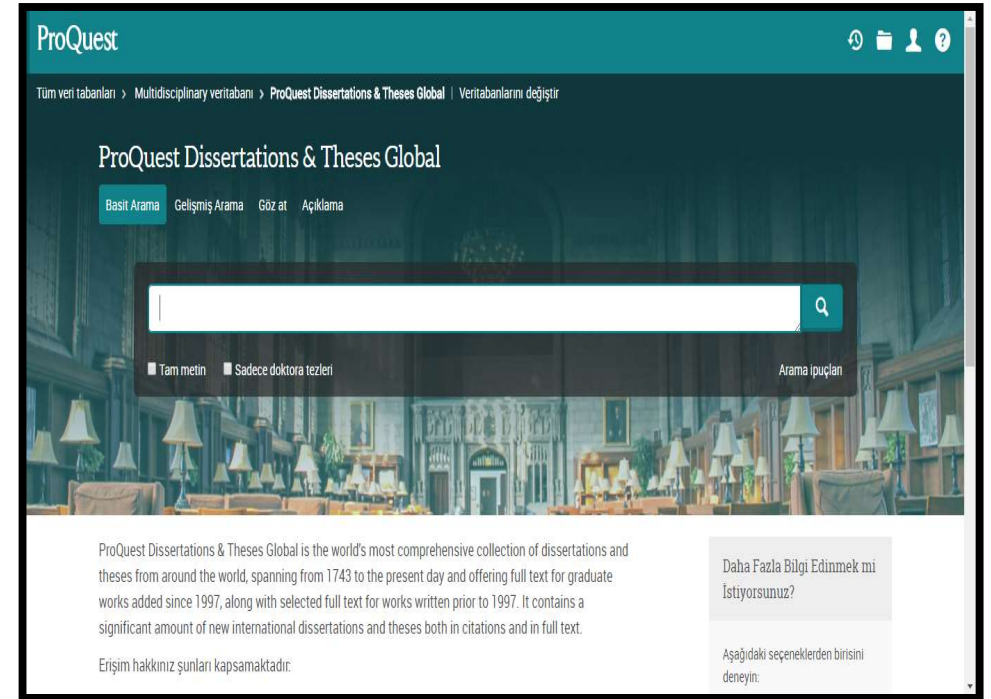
ProQuest

Tüm veri tabanları › Multidisciplinary veritabanı › ProQuest Dissertations & Theses Global | Veritabanlarını değiştir

ProQuest Dissertations & Theses Global

Basit Arama Gelişmiş Arama Göz at Açıklama

Tam metin Sadece doktora tezleri Arama ipuçları

ProQuest Dissertations & Theses Global is the world's most comprehensive collection of dissertations and theses from around the world, spanning from 1743 to the present day and offering full text for graduate works added since 1997, along with selected full text for works written prior to 1997. It contains a significant amount of new international dissertations and theses both in citations and in full text.

Erişim hakkınız şunları kapsamaktadır:

Daha Fazla Bilgi Edinmek mi İstiyorsunuz?

Aşağıdaki seçeneklerden birisini deneyin: